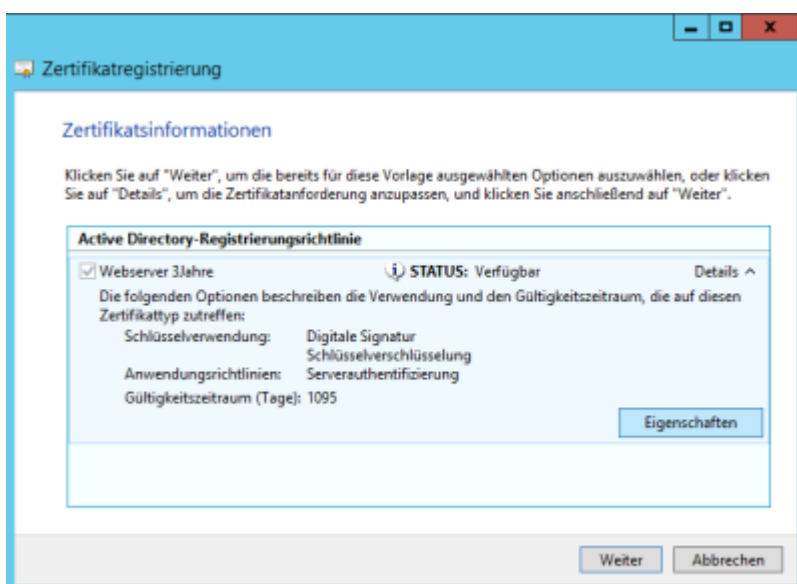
Zertifikatregistrierung

Zertifikatsinformationen

Klicken Sie auf "Weiter", um die bereits für diese Vorlage ausgewählten Optionen auszuwählen, oder klicken Sie auf "Details", um die Zertifikatanforderung anzupassen, und klicken Sie anschließend auf "Weiter".

Active Directory-Registrierungsrichtlinie

Webserver 3Jahre

STATUS: Verfügbar

Details

Die folgenden Optionen beschreiben die Verwendung und den Gültigkeitszeitraum, die auf diesen Zertifikattyp zutreffen:

Schlüsselverwendung: Digitale Signatur
Schlüsselverschlüsselung
Anwendungsrichtlinien: Serverauthentifizierung
Gültigkeitszeitraum (Tage): 1095

Eigenschaften

Weiter

Abbrechen